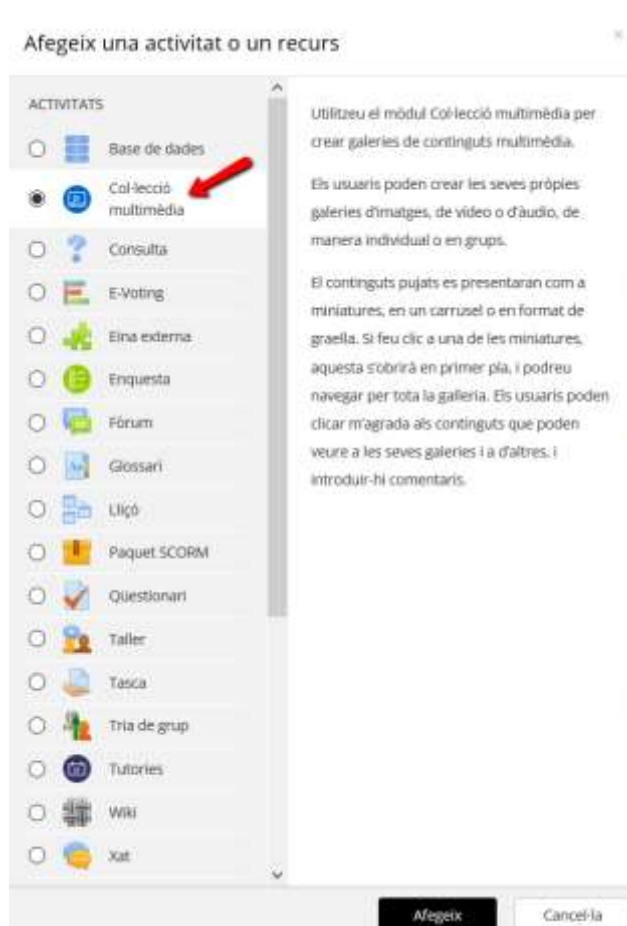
Afegeix una activitat o un recurs

ACTIVITATS

Base de dades

Col·lecció multimèdia

Consulta

E-Voting

Eina externa

Enquesta

Fòrum

Glossari

Lliçó

Paquet SCORM

Qüestionari

Taller

Tasca

Tria de grup

Tutories

Wiki

Xat

Utilitzeu el mòdul Col·lecció multimèdia per crear galeries de continguts multimèdia.

Els usuaris poden crear les seves pròpies galeries d'imatges, de vídeo o d'àudio, de manera individual o en grups.

El continguts pujats es presentaran com a miniatures, en un carrusel o en format de graella. Si feu clic a una de les miniatures, aquesta s'obrirà en primer pla, i podreu navegar per tota la galeria. Els usuaris poden clicar m'agrada als continguts que poden veure a les seves galeries i a d'altres, i introduir-hi comentaris.

Afegeix

Cancel·la